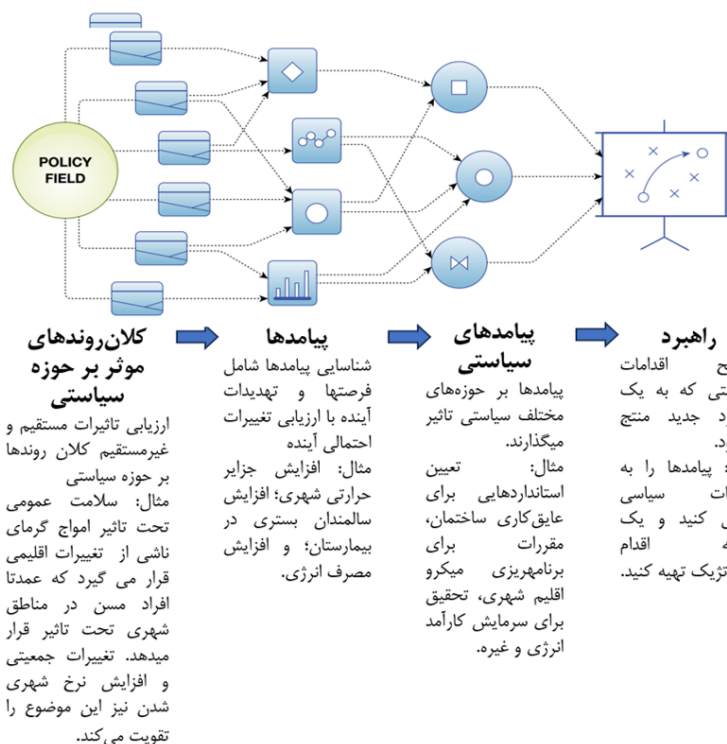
POLICY FIELD

کلان‌روندهای موثر بر حوزه سیاستی

ارزیابی تاثیرات مستقیم و غیرمستقیم کلان روندها بر حوزه سیاستی
مثال: سلامت عمومی تحت تاثیر امواج گرمای ناشی از تغییرات اقلیمی قرار می گیرد که عمدتا افراد مسن در مناطق شهری تحت تاثیر قرار میدهد. تغییرات جمعیتی و افزایش نرخ شهری شدن نیز این موضوع را تقویت می‌کند.

پیامدها

شناسایی پیامدها شامل فرصتها و تهدیدات آینده با ارزیابی تغییرات احتمالی آینده
مثال: افزایش جزایر حرارتی شهری؛ افزایش سالمندان بستری در بیمارستان؛ و افزایش مصرف انرژی.

پیامدهای سیاستی

پیامدها بر حوزه‌های مختلف سیاستی تاثیر میگذارند.
مثال: تعیین استانداردهایی برای عایق‌کاری ساختمان، مقررات برای برنامه‌ریزی میکرو اقلیم شهری، تحقیق برای سرمایش کارآمد انرژی و غیره.

راهبرد

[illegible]ح اقدامات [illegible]تی که به یک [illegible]رد جدید منتج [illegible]ود.
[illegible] پیامدها را به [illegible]ات سیاسی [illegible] کنید و یک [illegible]ه اقدام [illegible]تژیک تهیه کنید.